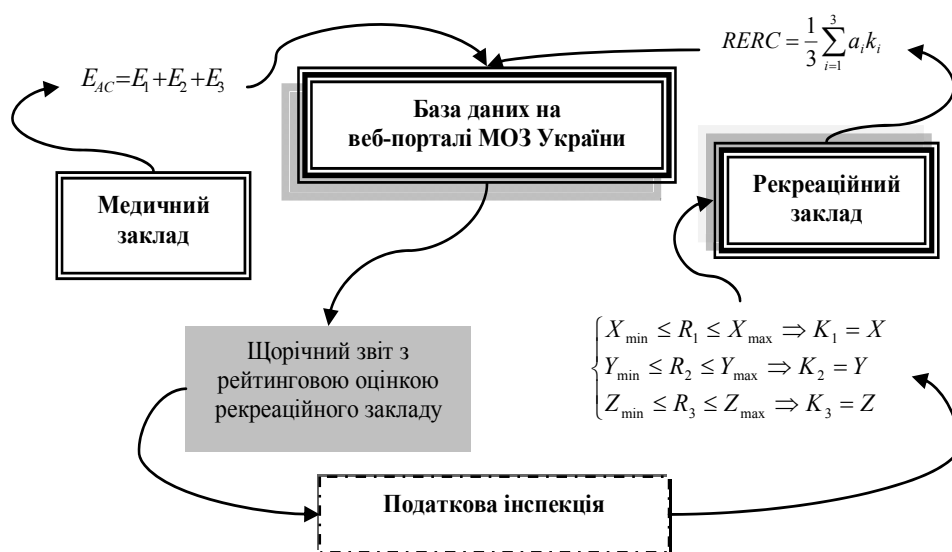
$RERC = \frac{1}{3}\sum_{i=1}^{3} a_i k_i$

$E_{AC} = E_1 + E_2 + E_3$

База даних на веб-порталі МОЗ України

Рекреаційний заклад

Медичний заклад

$\begin{cases} X_{\min} \le R_1 \le X_{\max} \Rightarrow K_1 = X \\ Y_{\min} \le R_2 \le Y_{\max} \Rightarrow K_2 = Y \\ Z_{\min} \le R_3 \le Z_{\max} \Rightarrow K_3 = Z \end{cases}$

Щорічний звіт з рейтинговою оцінкою рекреаційного закладу

Податкова інспекція